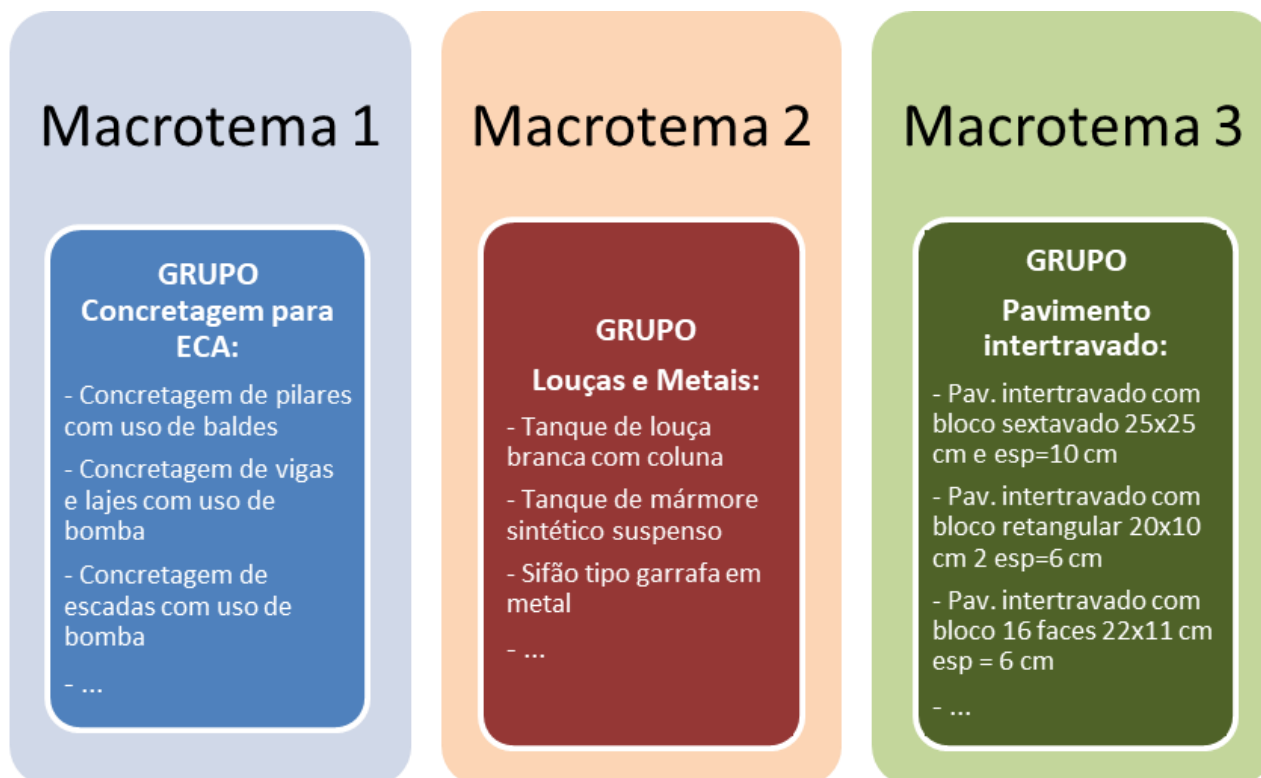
Macrotema 1

GRUPO
Concretagem para ECA:

- Concretagem de pilares com uso de baldes

- Concretagem de vigas e lajes com uso de bomba

- Concretagem de escadas com uso de bomba

- ...

Macrotema 2

GRUPO

Louças e Metais:

- Tanque de louça branca com coluna

- Tanque de mármore sintético suspenso

- Sifão tipo garrafa em metal

- ...

Macrotema 3

GRUPO

Pavimento intertravado:

- Pav. intertravado com bloco sextavado 25x25 cm e esp=10 cm

- Pav. intertravado com bloco retangular 20x10 cm 2 esp=6 cm

- Pav. intertravado com bloco 16 faces 22x11 cm esp = 6 cm

- ...